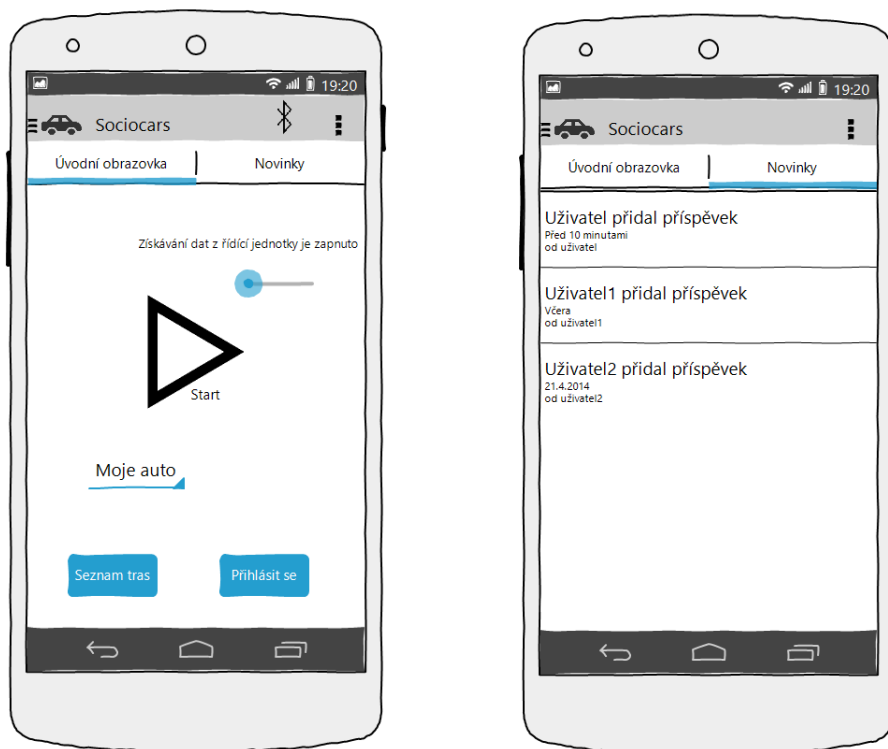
19:20

Sociocars

Úvodní obrazovka

Novinky

Získávání dat z řídící jednotky je zapnuto

Start

Moje auto

Seznam tras

Přihlásit se

19:20

Sociocars

Úvodní obrazovka

Novinky

Uživatel přidal příspěvek
Před 10 minutami
od uživatel

Uživatel1 přidal příspěvek
Včera
od uživatel1

Uživatel2 přidal příspěvek
21.4.2014
od uživatel2